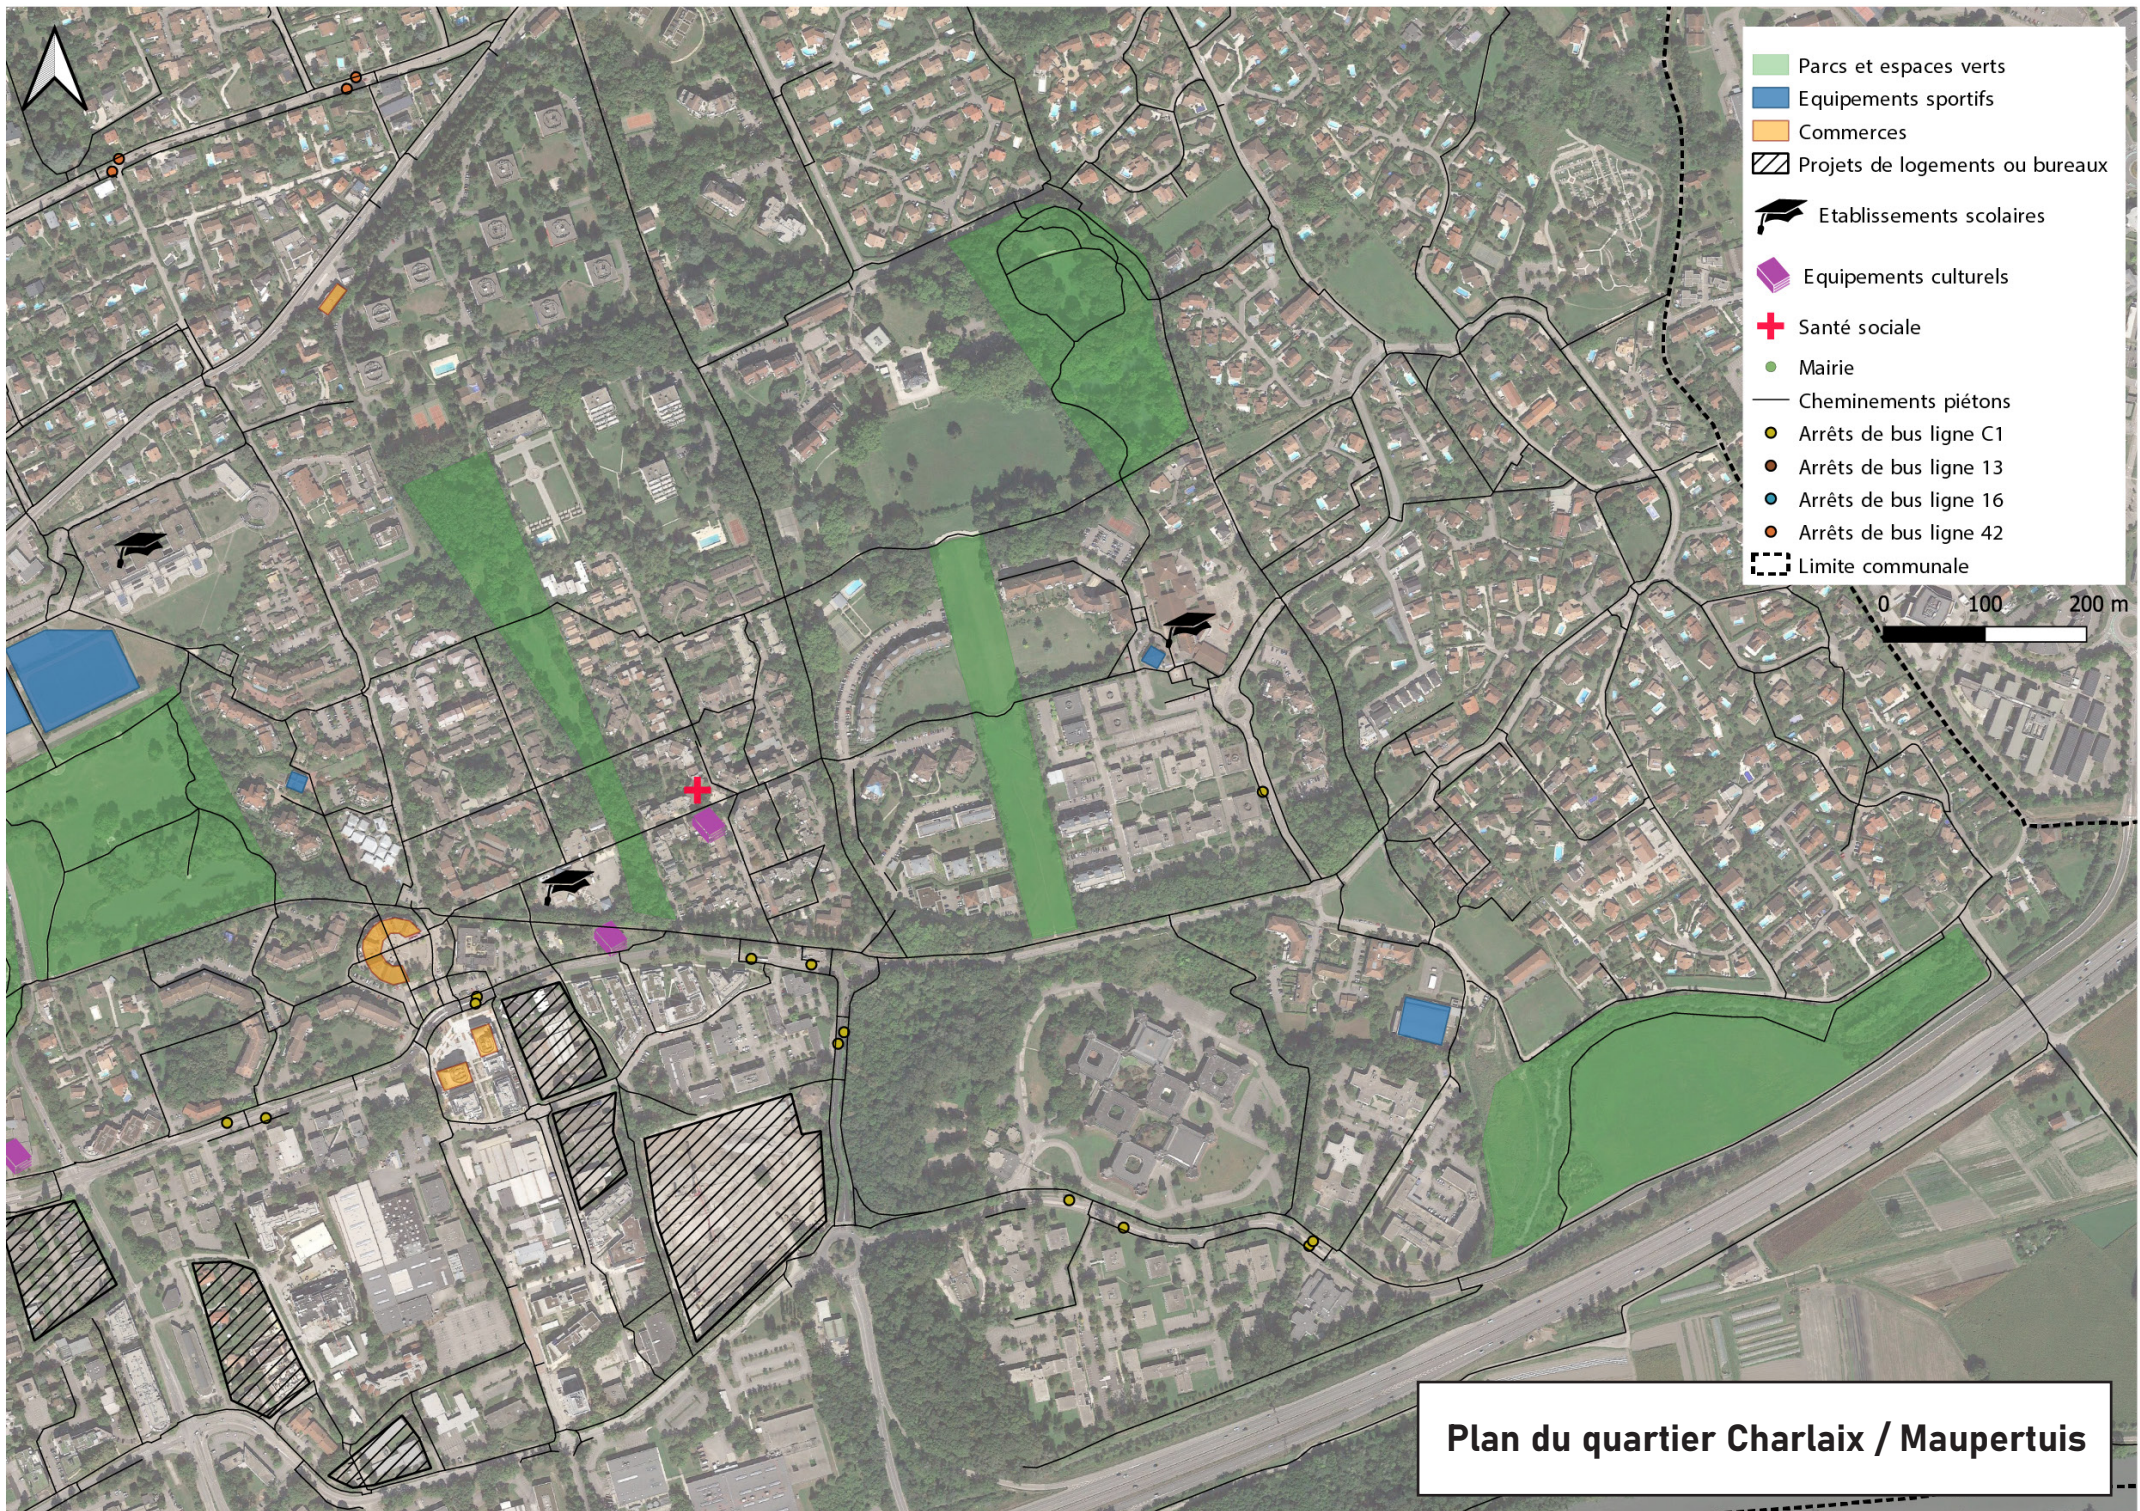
Parcs et espaces verts
Equipements sportifs
Commerces
Projets de logements ou bureaux
Etablissements scolaires
Equipements culturels
Santé sociale
Mairie
Cheminements piétons
Arrêts de bus ligne C1
Arrêts de bus ligne 13
Arrêts de bus ligne 16
Arrêts de bus ligne 42
Limite communale

0 100 200 m

Plan du quartier Charlaix / Maupertuis